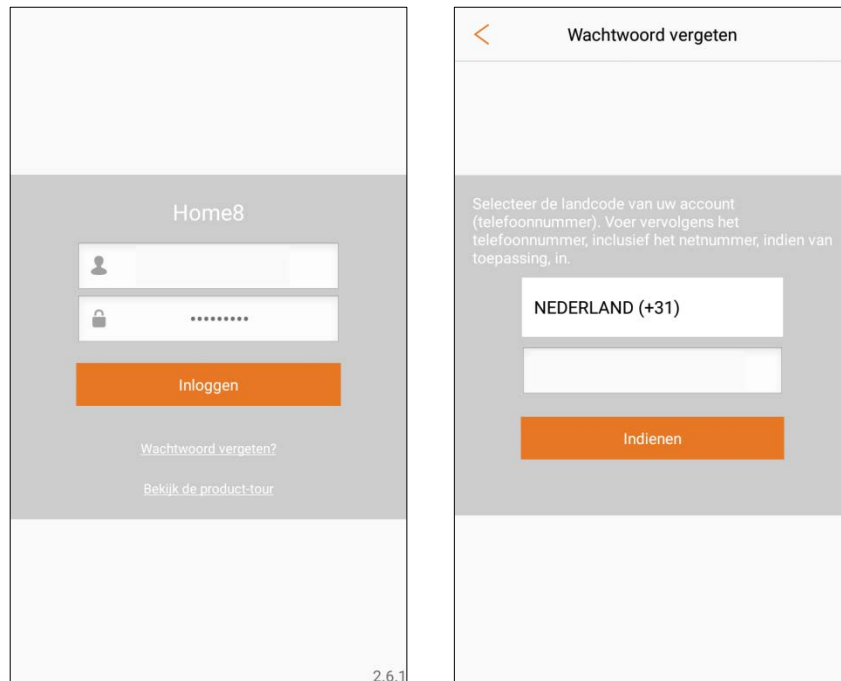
Home8

•••••••••

Inloggen

Wachtwoord vergeten?

Bekijk de product-tour

2.6.1

<

Wachtwoord vergeten

Selecteer de landcode van uw account (telefoonnummer). Voer vervolgens het telefoonnummer, inclusief het netnummer, indien van toepassing, in.

NEDERLAND (+31)

Indienen